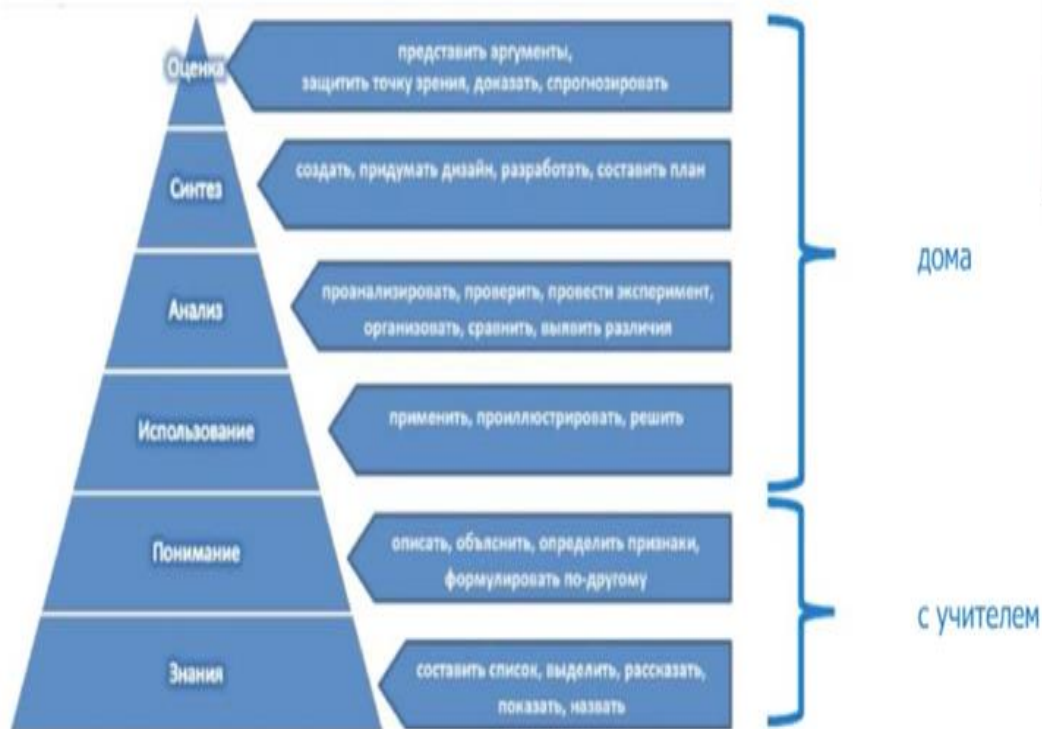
Оценка

представить аргументы, защитить точку зрения, доказать, спрогнозировать

Синтез

создать, придумать дизайн, разработать, составить план

Анализ

проанализировать, проверить, провести эксперимент, организовать, сравнить, выявить различия

Использование

применить, проиллюстрировать, решить

Понимание

описать, объяснить, определить признаки, формулировать по-другому

Знания

составить список, выделить, рассказать, показать, назвать

дома

с учителем